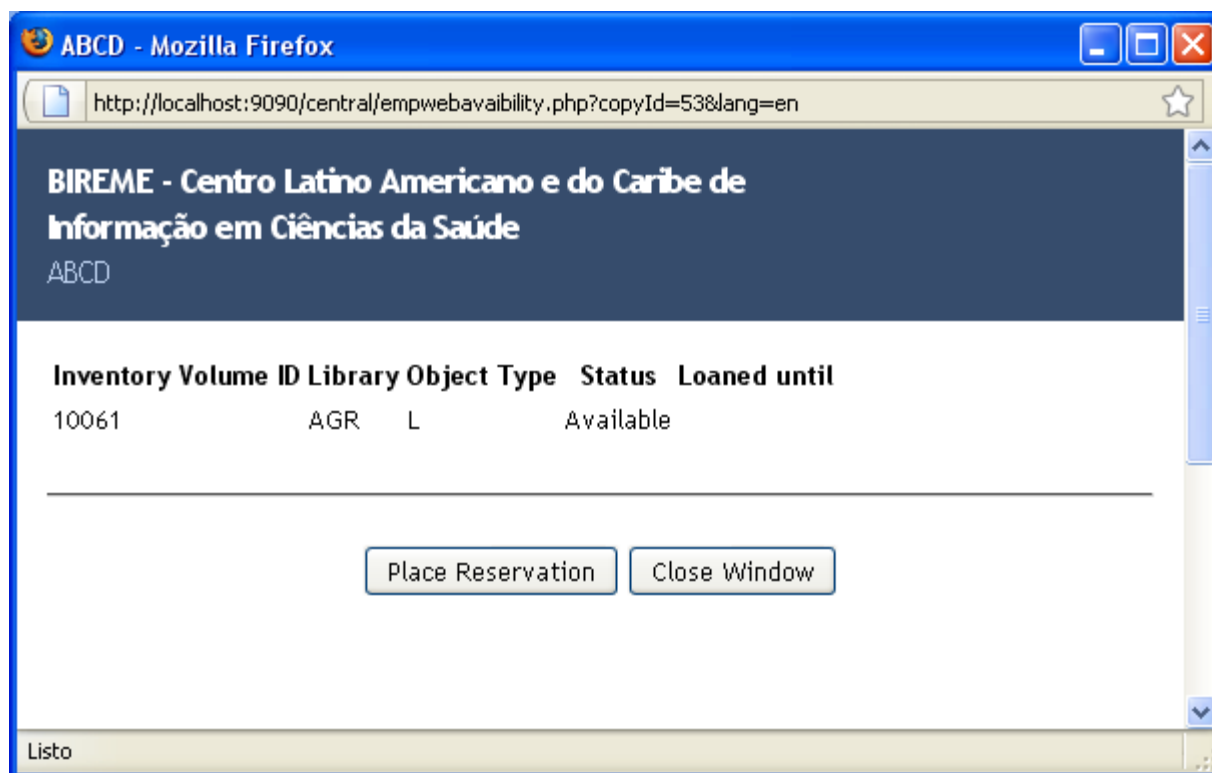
ABCD - Mozilla Firefox

http://localhost:9090/central/empwebavaibility.php?copyId=53&lang=en

BIREME - Centro Latino Americano e do Caribe de Informação em Ciências da Saúde
ABCD

| Inventory | Volume ID | Library | Object Type | Status | Loaned until |
|---|---|---|---|---|---|
| 10061 | | AGR | L | Available | |

Place Reservation | Close Window

Listo